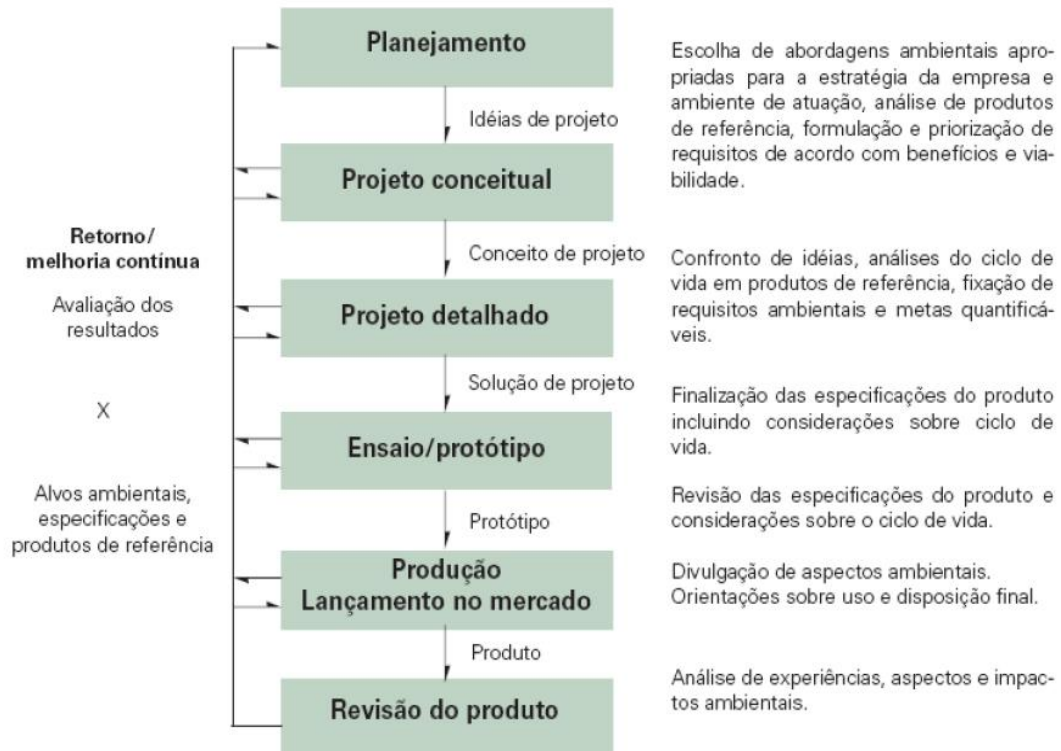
Planejamento

Idéias de projeto

Projeto conceitual

Conceito de projeto

Projeto detalhado

Solução de projeto

Ensaio/protótipo

Protótipo

Produção
Lançamento no mercado

Produto

Revisão do produto

Retorno/
melhoria contínua

Avaliação dos resultados

X

Alvos ambientais, especificações e produtos de referência

Escolha de abordagens ambientais apropriadas para a estratégia da empresa e ambiente de atuação, análise de produtos de referência, formulação e priorização de requisitos de acordo com benefícios e viabilidade.

Confronto de idéias, análises do ciclo de vida em produtos de referência, fixação de requisitos ambientais e metas quantificáveis.

Finalização das especificações do produto incluindo considerações sobre ciclo de vida.

Revisão das especificações do produto e considerações sobre o ciclo de vida.

Divulgação de aspectos ambientais.
Orientações sobre uso e disposição final.

Análise de experiências, aspectos e impactos ambientais.